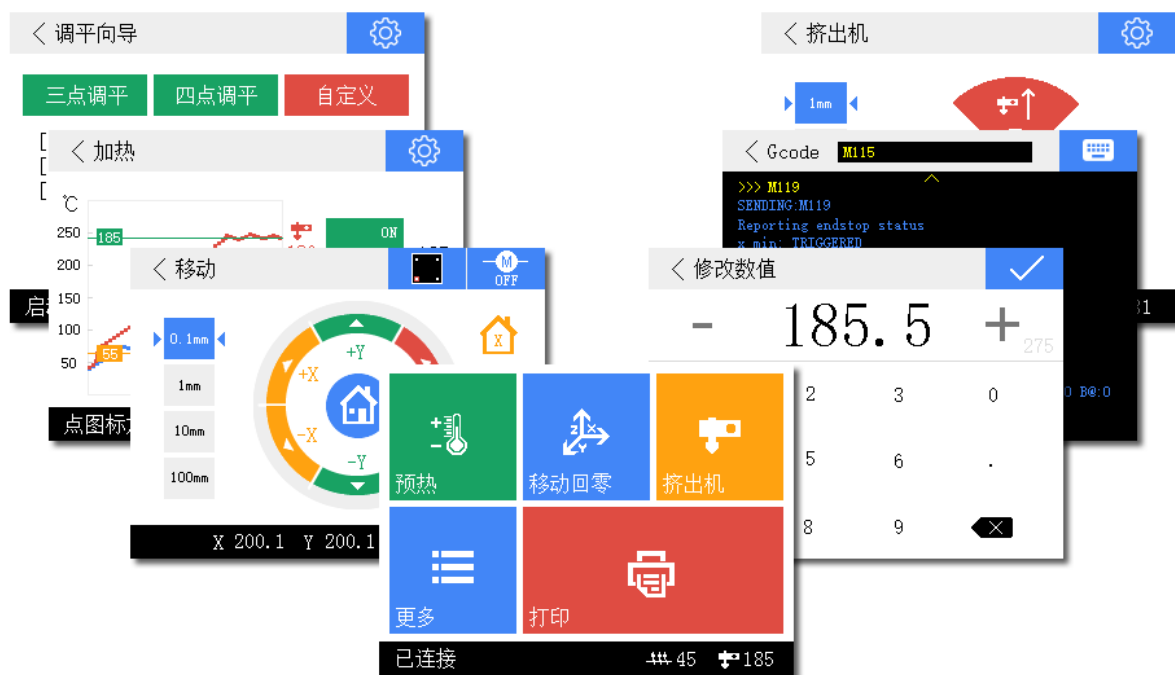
< 调平向导

三点调平 四点调平 自定义

< 加热

℃

250 185

200

150

100

50 55

ON

启

点图标

< 移动

M OFF

0.1mm

1mm

10mm

100mm

+Y

+X

-X

-Y

X 200.1 Y 200.1

< 挤出机

1mm

< Gcode M115

>>> M119

SENDING:M119

Reporting endstop status

x min: TRIGGERED

< 修改数值

- 185.5 +

275

2 3 0

5 6 .

8 9

预热 移动回零 挤出机

更多 打印

已连接 45 185